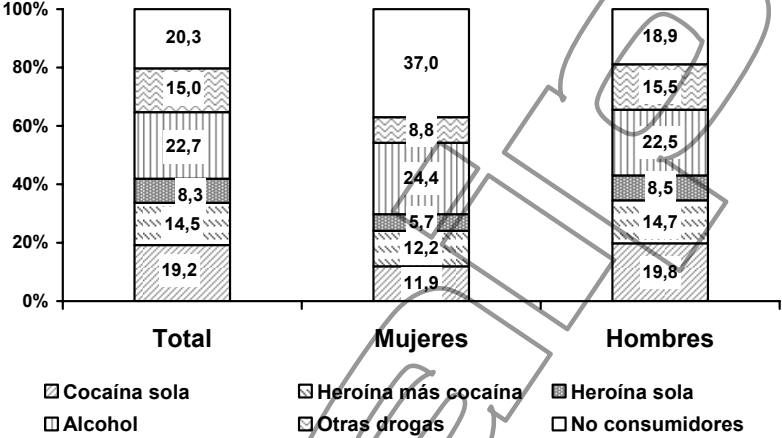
100%
80%
60%
40%
20%
0%

20,3
15,0
22,7
8,3
14,5
19,2

37,0
8,8
24,4
5,7
12,2
11,9

18,9
15,5
22,5
8,5
14,7
19,8

Total
Mujeres
Hombres

Cocaína sola
Heroína más cocaína
Heroína sola
Alcohol
Otras drogas
No consumidores